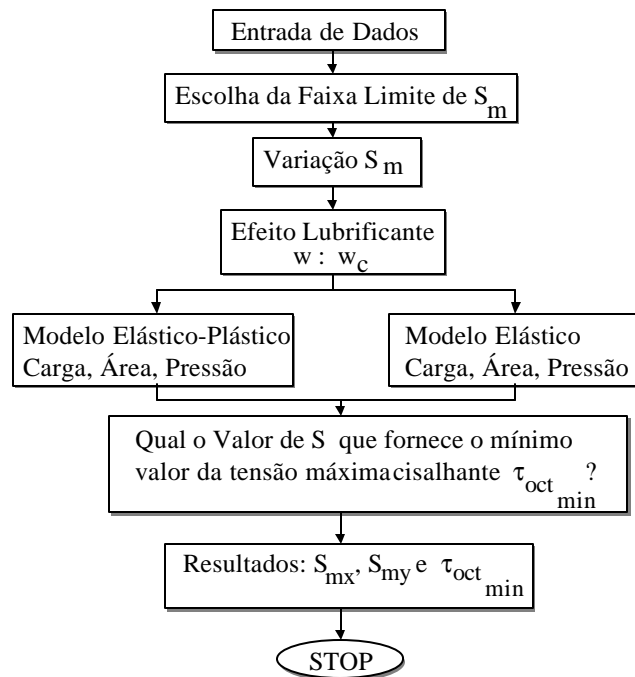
Entrada de Dados

Escolha da Faixa Limite de $S_m$

Variação $S_m$

Efeito Lubrificante
$w : w_c$

Modelo Elástico-Plástico
Carga, Área, Pressão

Modelo Elástico
Carga, Área, Pressão

Qual o Valor de S que fornece o mínimo valor da tensão máximacisalhante $\tau_{oct_{min}}$ ?

Resultados: $S_{mx}$, $S_{my}$ e $\tau_{oct_{min}}$

STOP